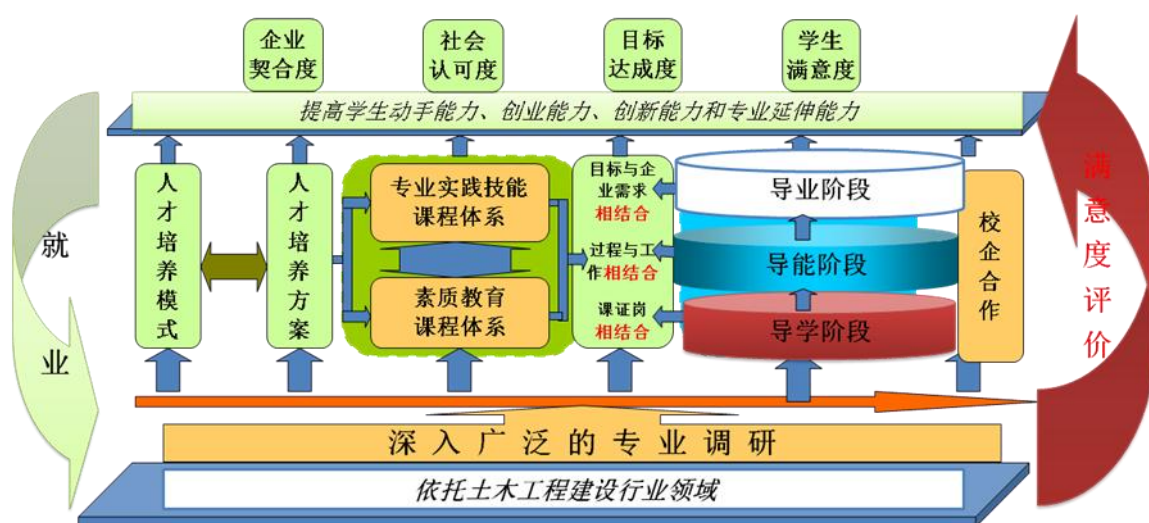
企业契合度

社会认可度

目标达成度

学生满意度

提高学生动手能力、创业能力、创新能力和专业延伸能力

就业

人才培养模式

人才培养方案

专业实践技能课程体系

素质教育课程体系

目标与企业需求相结合

过程与工作相结合

课证岗相结合

导业阶段

导能阶段

导学阶段

校企合作

满意度评价

深入广泛的专业调研

依托土木工程建设行业领域